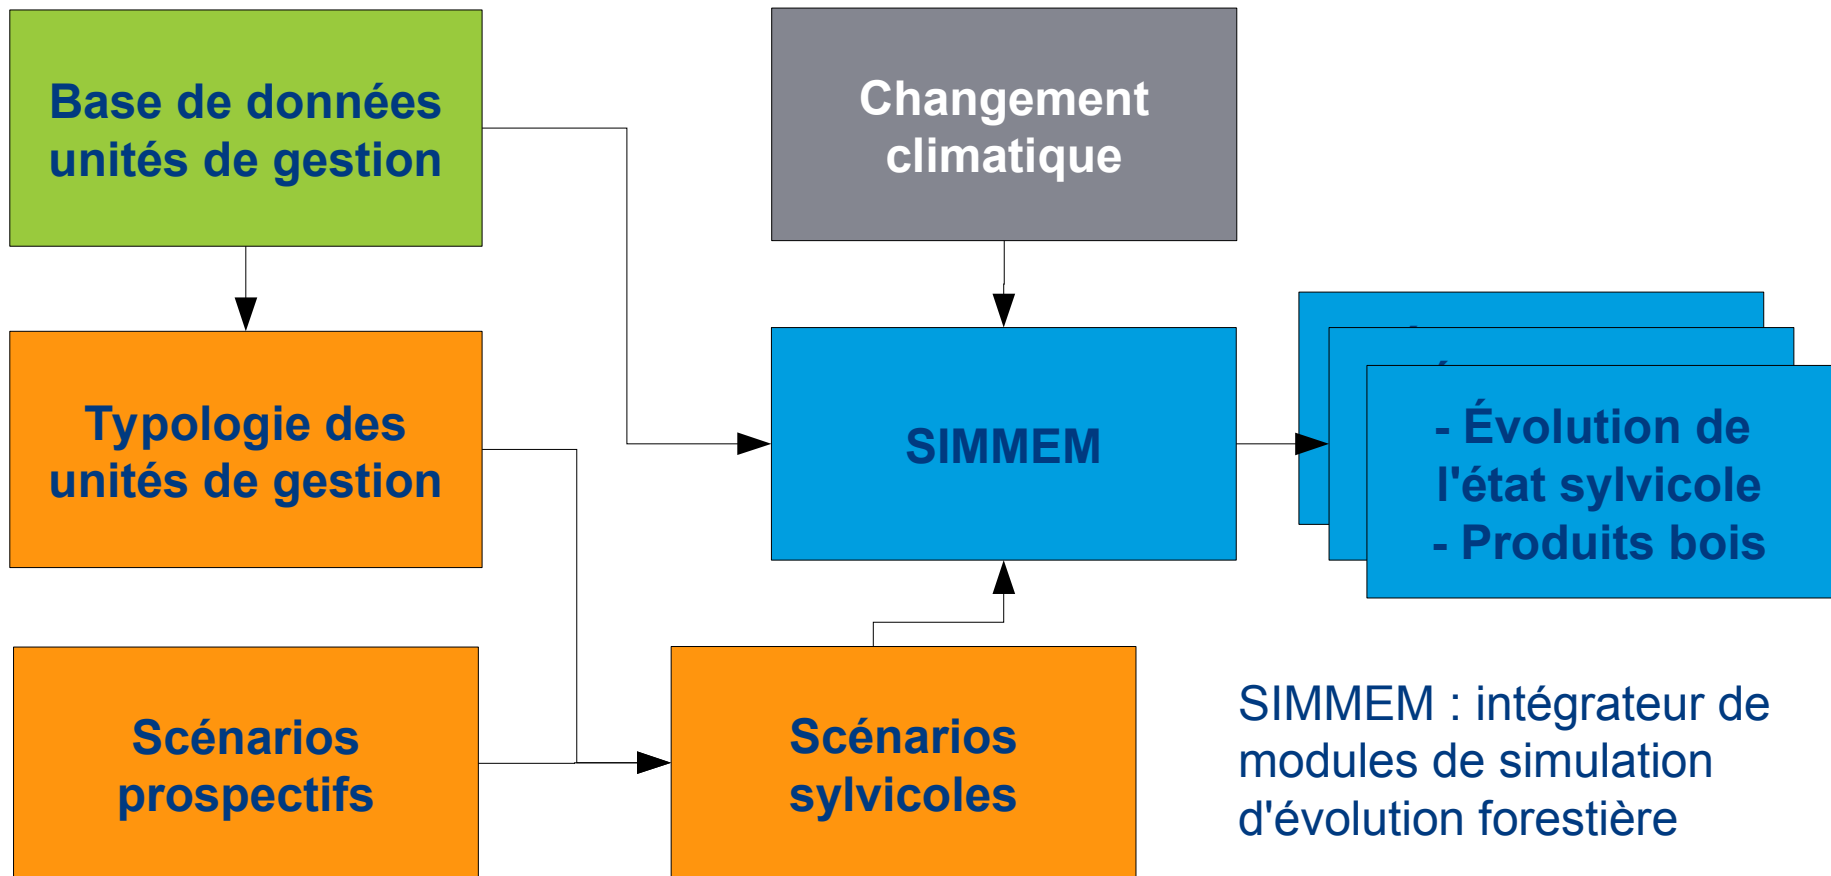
Base de données unités de gestion

Changement climatique

Typologie des unités de gestion

SIMMEM

- Évolution de l'état sylvicole
- Produits bois

Scénarios prospectifs

Scénarios sylvicoles

SIMMEM : intégrateur de modules de simulation d'évolution forestière